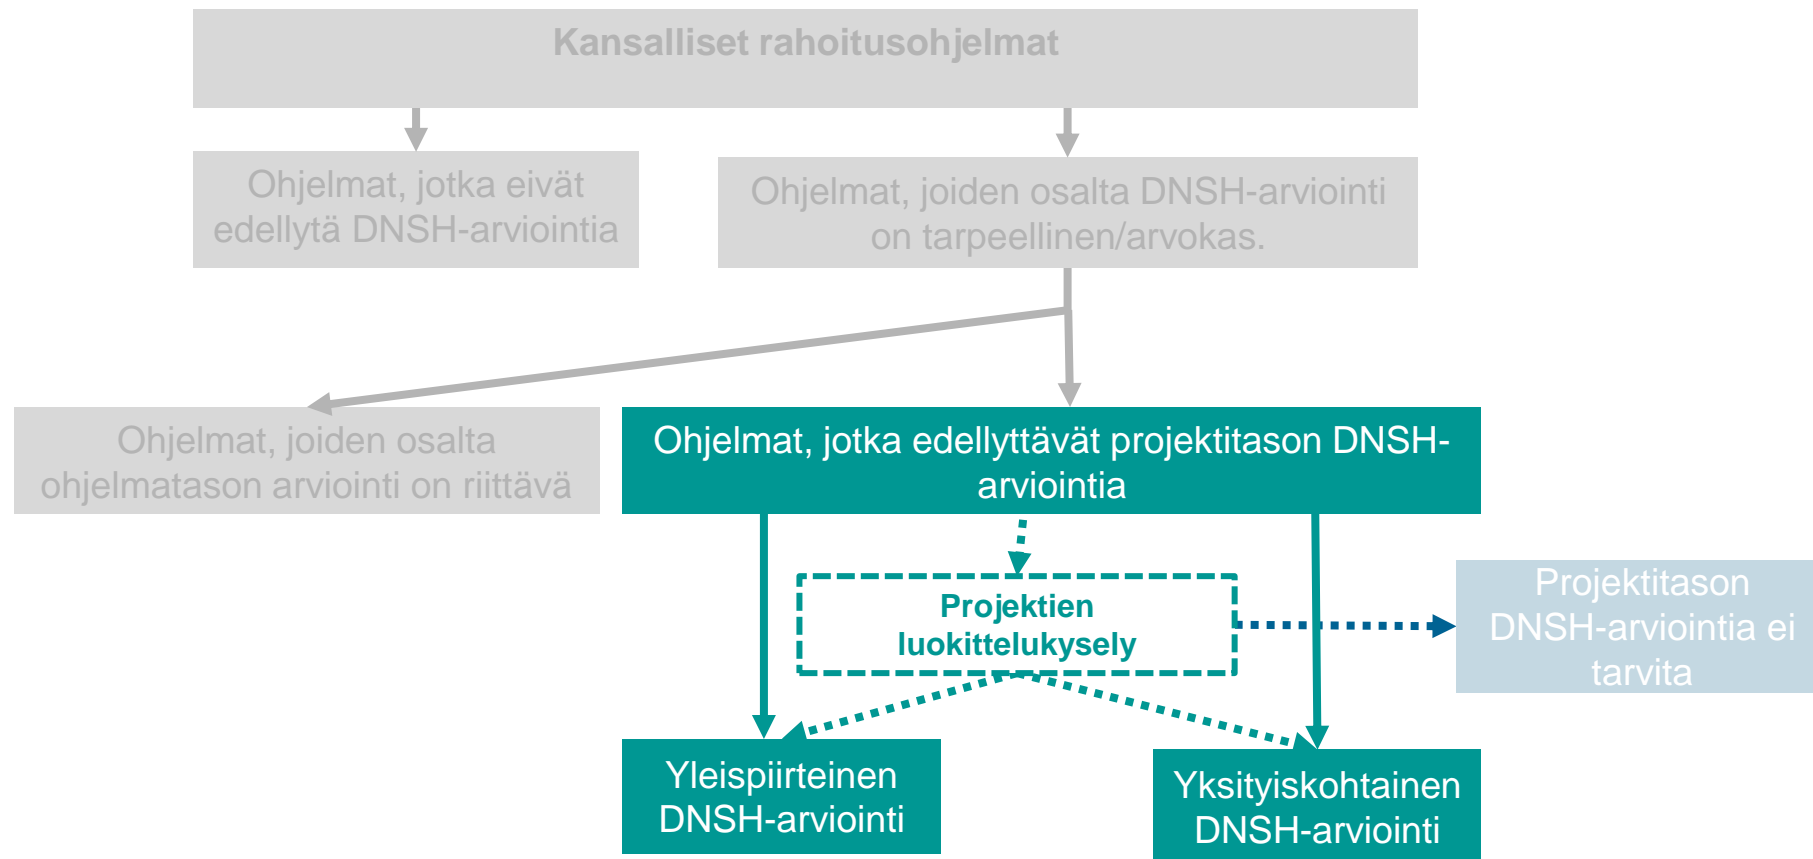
Kansalliset rahoitusohjelmat

Ohjelmat, jotka eivät edellytä DNSH-arviointia

Ohjelmat, joiden osalta DNSH-arviointi on tarpeellinen/arvokas.

Ohjelmat, joiden osalta ohjelmatason arviointi on riittävä

Ohjelmat, jotka edellyttävät projektitason DNSH-arviointia

Projektien luokittelukysely

Projektitason DNSH-arviointia ei tarvita

Yleispiirteinen DNSH-arviointi

Yksityiskohtainen DNSH-arviointi